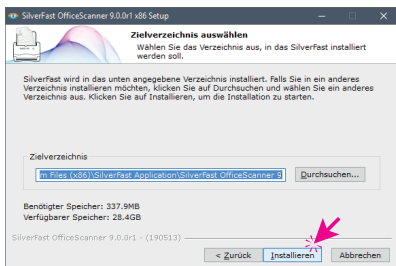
SilverFast OfficeScanner 9.0.0r1 x86 Setup

Zielverzeichnis auswählen
Wählen Sie das Verzeichnis aus, in das SilverFast installiert werden soll.

SilverFast wird in das unten angegebene Verzeichnis installiert. Falls Sie in ein anderes Verzeichnis installieren möchten, klicken Sie auf Durchsuchen und wählen Sie ein anderes Verzeichnis aus. Klicken Sie auf Installieren, um die Installation zu starten.

Zielverzeichnis
m Files (x86)\SilverFast Application\SilverFast OfficeScanner 9
Durchsuchen...

Benötigter Speicher: 337.9MB
Verfügbarer Speicher: 28.4GB

SilverFast OfficeScanner 9.0.0r1 - (190513)
< Zurück
Installieren
Abbrechen